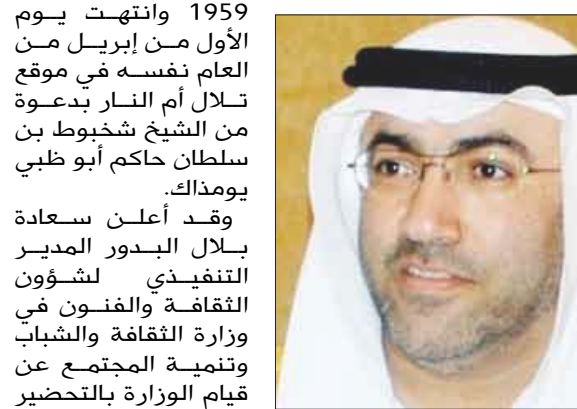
1959 وانتهت يوم الأول من إبريل من العام نفسه في موقع تلال أم النار بدعوة من الشيخ شخبوط بن سلطان حاكم أبو ظبي يومذاك.

وقد أعلن سعادة بلال البدور المدير التنفيذي لشؤون الثقافة والفنون في وزارة الثقافة والشباب وتنمية المجتمع عن قيام الوزارة بالتحضير